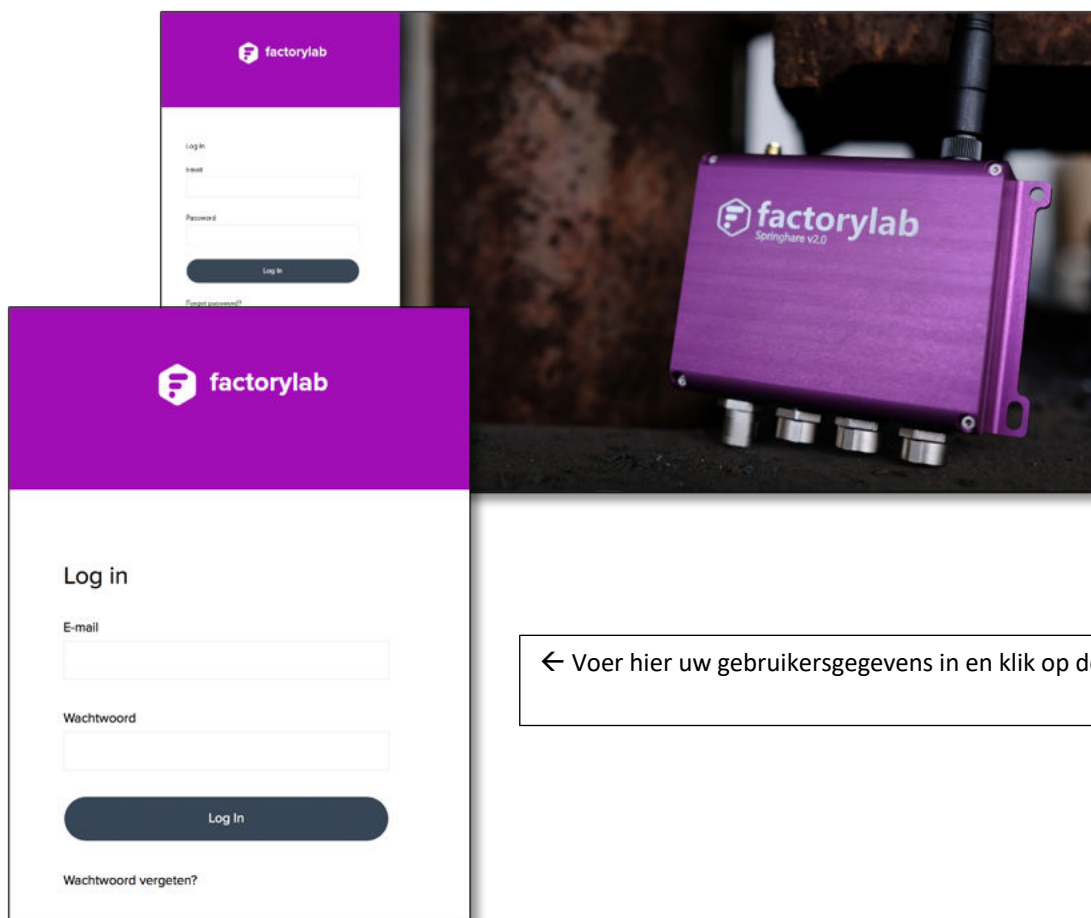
factorylab

Log In

E-mail

Password

Log In

Forgot password?

factorylab
Springhare v2.0

factorylab

Log in

E-mail

Wachtwoord

Log In

Wachtwoord vergeten?

← Voer hier uw gebruikersgegevens in en klik op d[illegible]